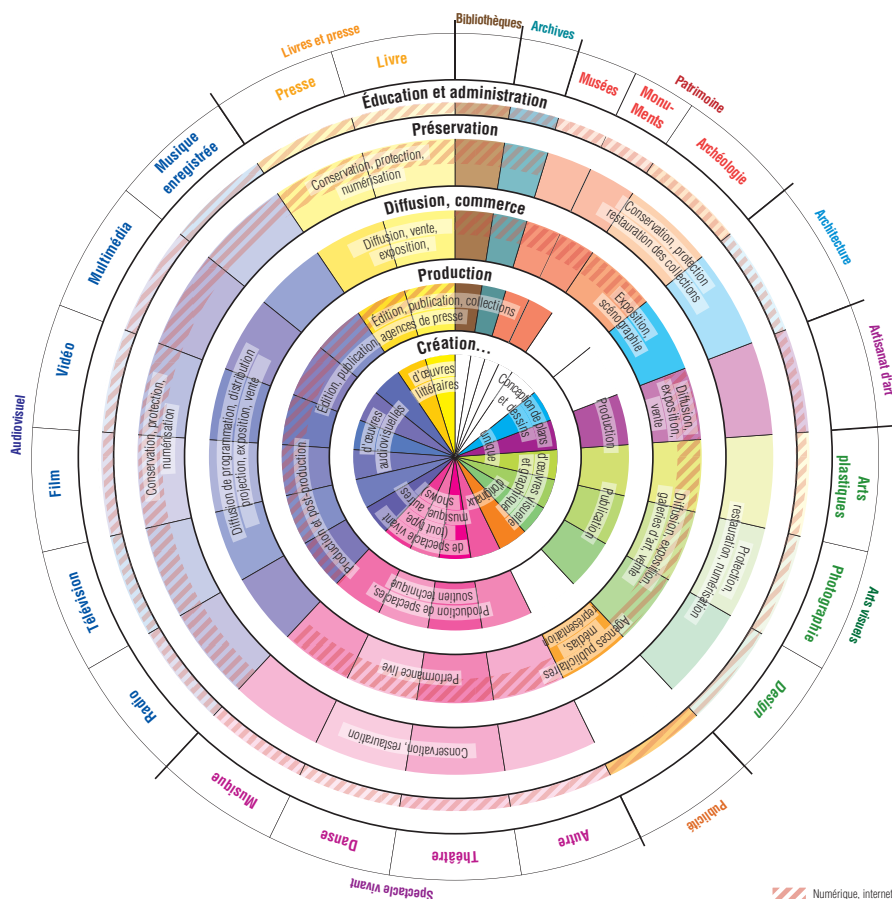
Bibliothèques
Archives
Livres et presse
Presse
Livre
Musées
Patrimoine
Monu-ments
Archéologie
Architecture
Artisanat d'art
Arts plastiques
Photographie
Arts visuels
Design
Publicité
Autre
Théâtre
Danse
Musique
Spectacle vivant
Radio
Télévision
Film
Vidéo
Multimédia
Musique enregistrée
Audiovisuel

Éducation et administration
Préservation
Diffusion, commerce
Production
Création...

Conservation, protection, numérisation
Diffusion, vente, exposition,
Édition, publication, collections agences de presse
Édition, publication
d'œuvres littéraires
Conception de plans et dessins
Conservation, protection restauration des collections
Exposition, scénographie
Diffusion, exposition, vente
Production
unique
d'œuvres et d'artisanat
Publication
Diffusion, exposition, galeries d'art, vente
Protection, restauration, numérisation
Agences publicitaires, médias, représentation
originaux
musique, autres shows
de spectacle vivant (tout type
Production de spectacles, soutien technique
Performance live
Conservation, restauration
d'œuvres audiovisuelles
Production et post-production
Diffusion de programmation, distribution projection, exposition, vente
Conservation, protection, numérisation

Numérique, internet